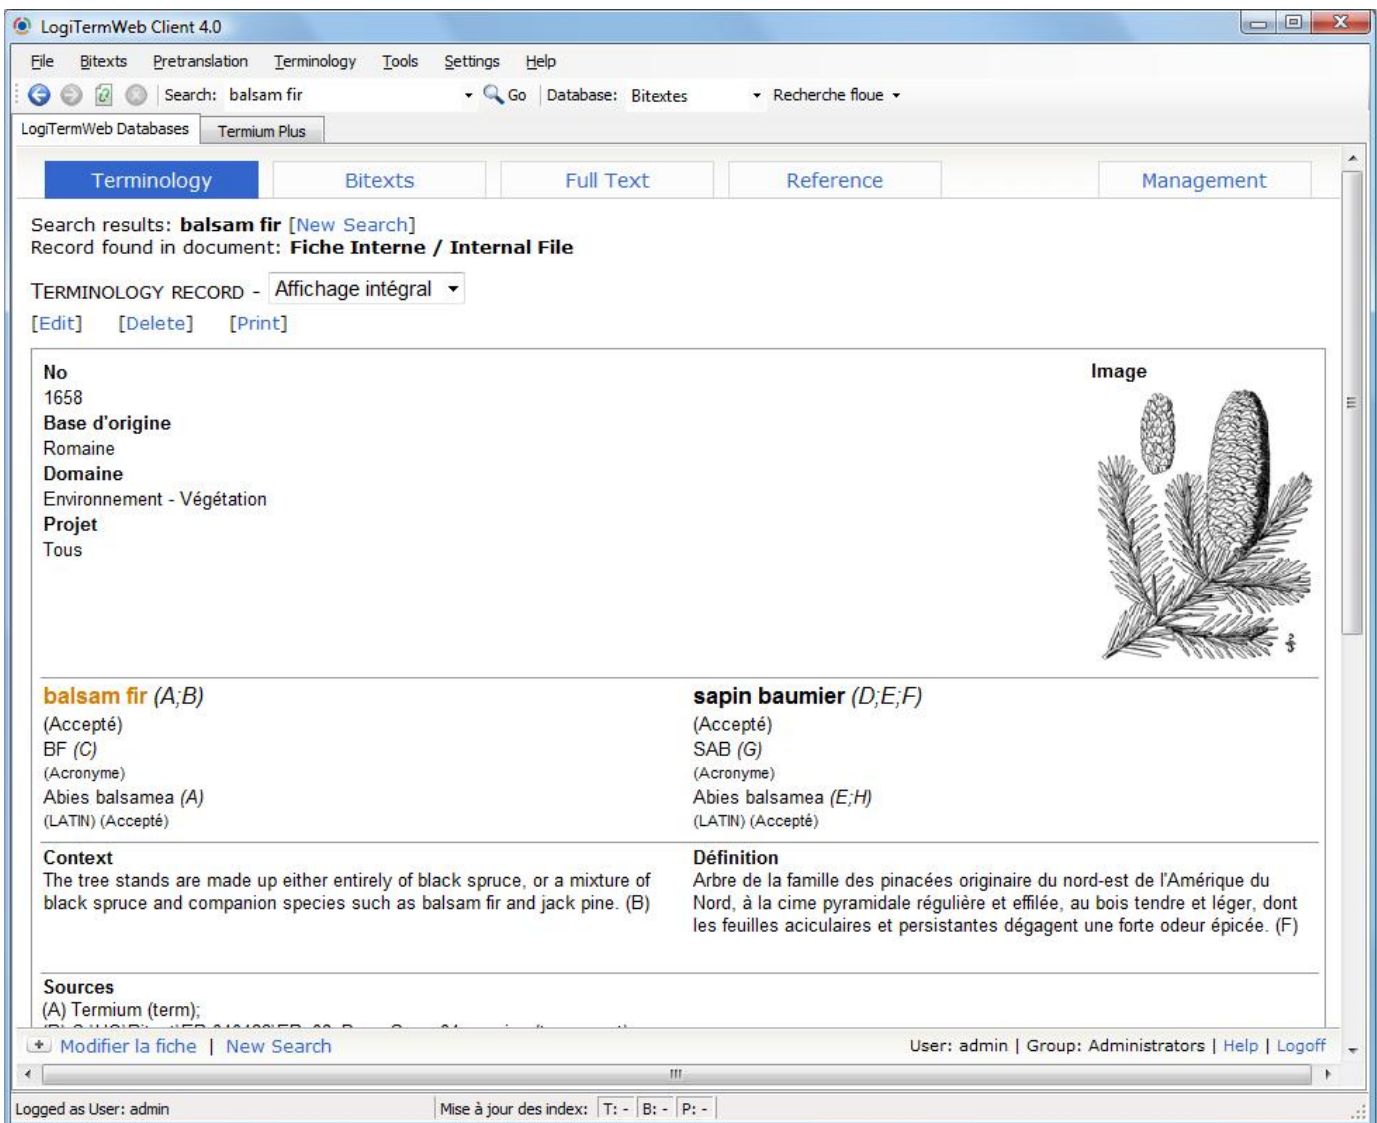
LogiTermWeb Client 4.0

File Bitexts Pretranslation Terminology Tools Settings Help

Search: balsam fir Go Database: Bitextes Recherche floue

LogiTermWeb Databases Termium Plus

Terminology Bitexts Full Text Reference Management

Search results: **balsam fir** [New Search]
Record found in document: **Fiche Interne / Internal File**

TERMINOLOGY RECORD - Affichage intégral

[Edit] [Delete] [Print]

**No**
1658
**Base d'origine**
Romaine
**Domaine**
Environnement - Végétation
**Projet**
Tous

**Image**

**balsam fir** (A;B)
(Accepté)
BF (C)
(Acronyme)
Abies balsamea (A)
(LATIN) (Accepté)

**sapin baumier** (D;E;F)
(Accepté)
SAB (G)
(Acronyme)
Abies balsamea (E;H)
(LATIN) (Accepté)

**Context**
The tree stands are made up either entirely of black spruce, or a mixture of black spruce and companion species such as balsam fir and jack pine. (B)

**Définition**
Arbre de la famille des pinacées originaire du nord-est de l'Amérique du Nord, à la cime pyramidale régulière et effilée, au bois tendre et léger, dont les feuilles aciculaires et persistantes dégagent une forte odeur épicée. (F)

**Sources**
(A) Termium (term);
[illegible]

Modifier la fiche | New Search User: admin | Group: Administrators | Help | Logoff

Logged as User: admin Mise à jour des index: T: - B: - P: -